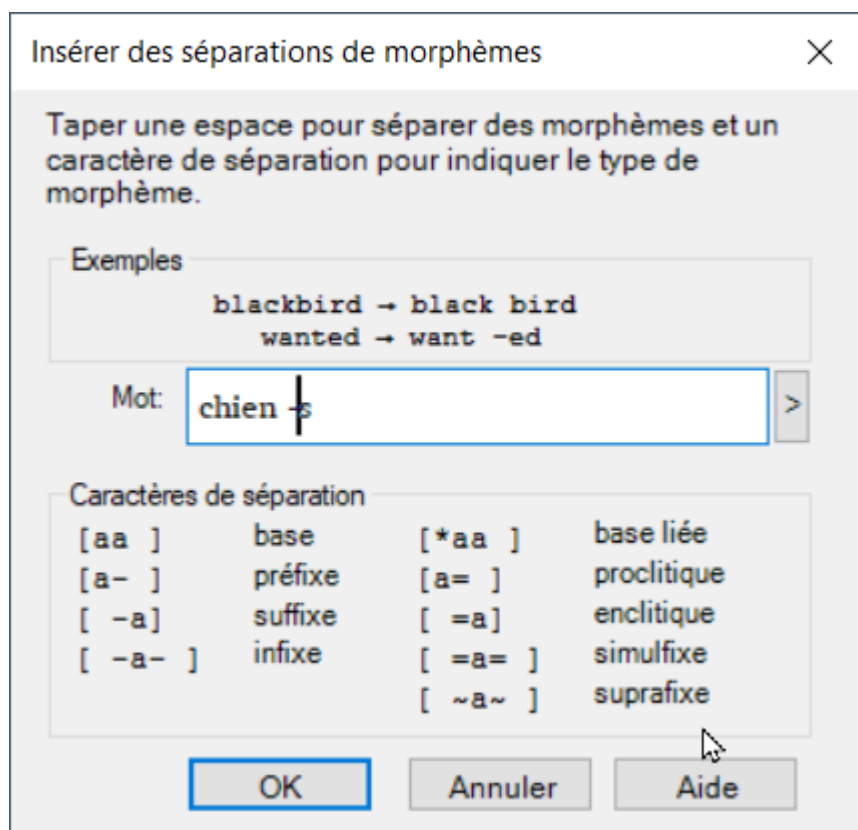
Insérer des séparations de morphèmes

Taper une espace pour séparer des morphèmes et un caractère de séparation pour indiquer le type de morphème.

Exemples

blackbird → black bird
wanted → want -ed

Mot: chien -s

>

Caractères de séparation

| | | | |
|---|---|---|---|
| [aa ] | base | [*aa ] | base liée |
| [a- ] | préfixe | [a= ] | proclitique |
| [ -a] | suffixe | [ =a] | enclitique |
| [ -a- ] | infixe | [ =a= ] | simulfixe |
| | | [ ~a~ ] | suprafixe |

OK Annuler Aide